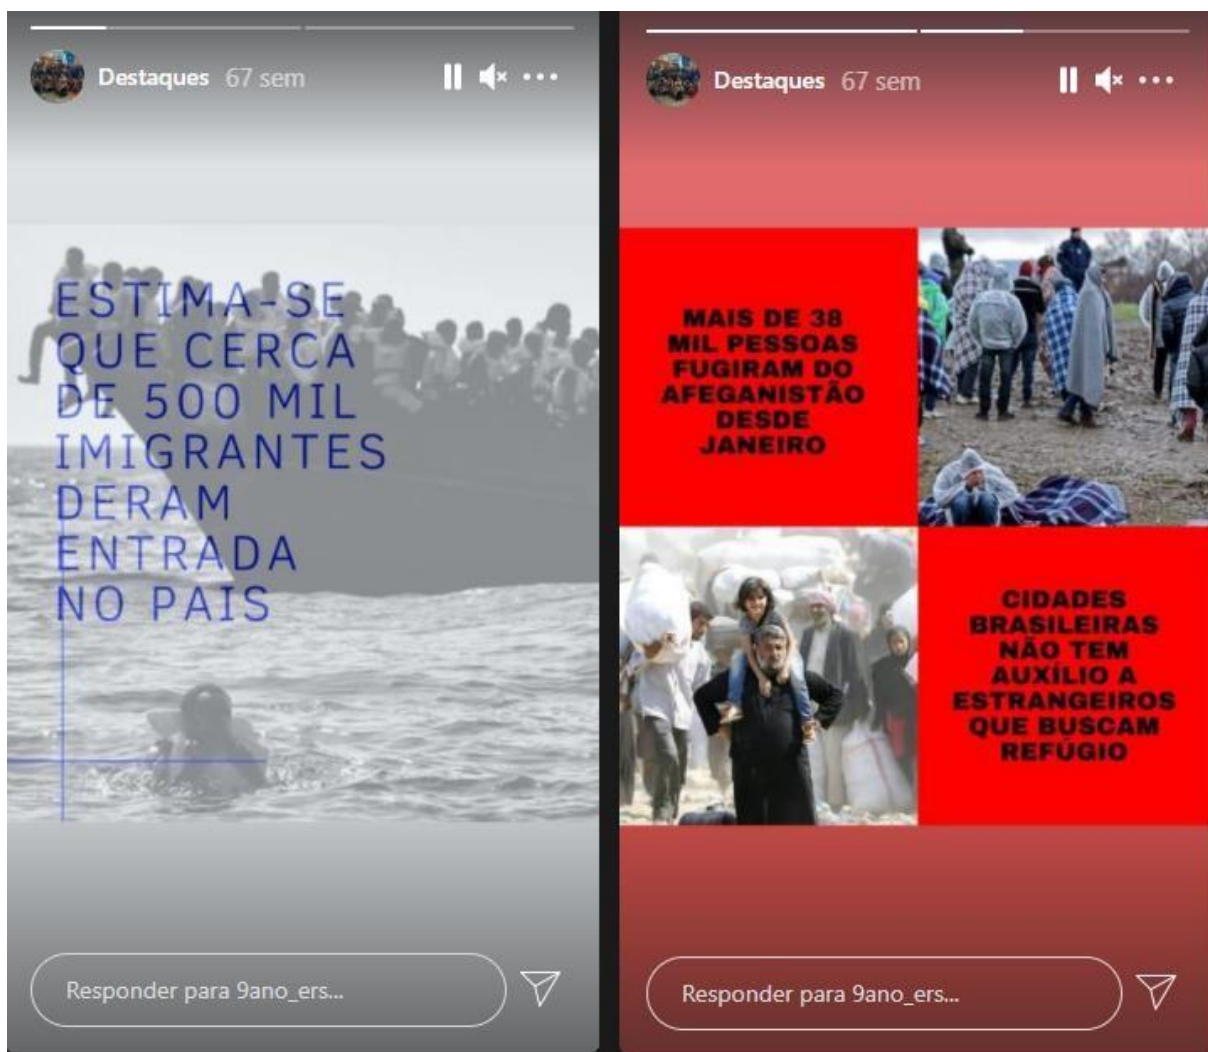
Destaques 67 sem

ESTIMA-SE QUE CERCA DE 500 MIL IMIGRANTES DERAM ENTRADA NO PAIS

Responder para 9ano_ers...

Destaques 67 sem

MAIS DE 38 MIL PESSOAS FUGIRAM DO AFEGANISTÃO DESDE JANEIRO

CIDADES BRASILEIRAS NÃO TEM AUXÍLIO A ESTRANGEIROS QUE BUSCAM REFÚGIO

Responder para 9ano_ers...